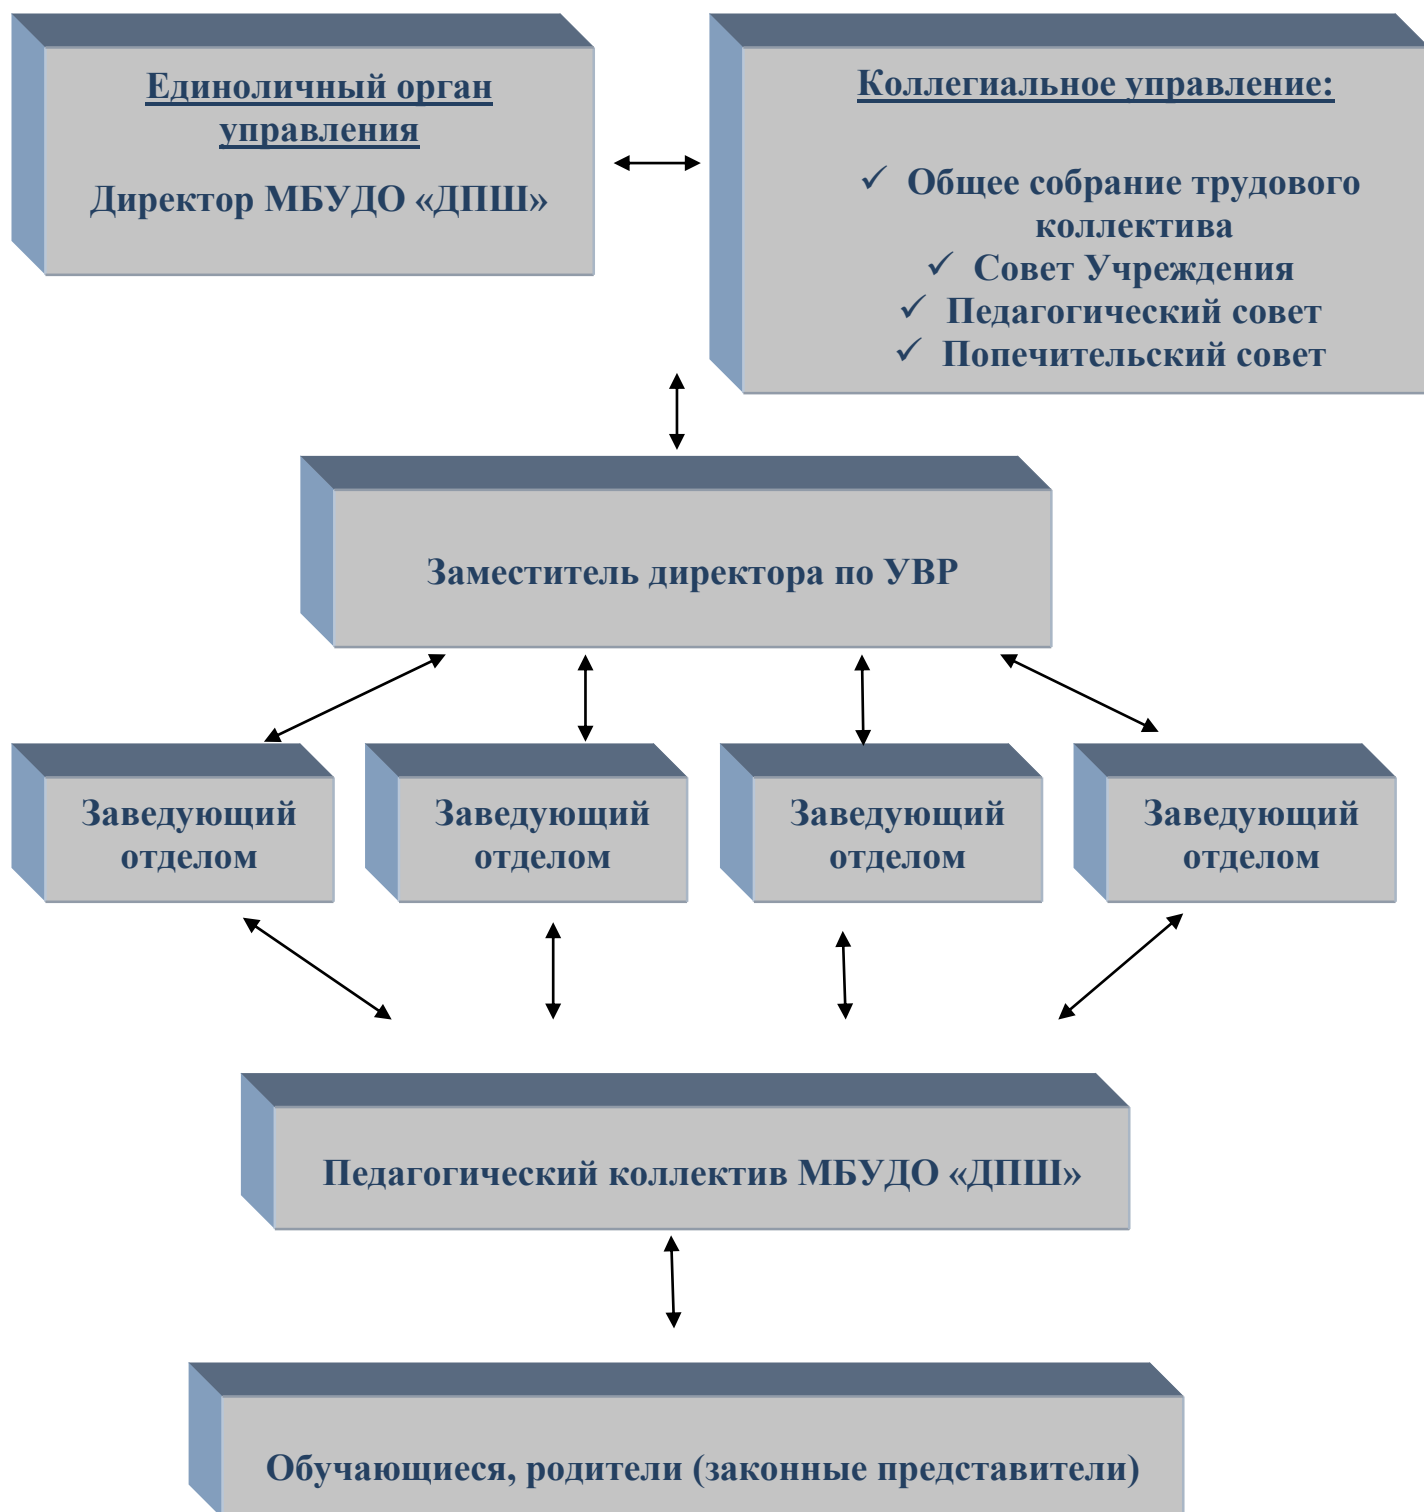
Единоличный орган управления

Директор МБУДО «ДПШ»

Коллегиальное управление:

✓ Общее собрание трудового коллектива
✓ Совет Учреждения
✓ Педагогический совет
✓ Попечительский совет

Заместитель директора по УВР

Заведующий отделом

Заведующий отделом

Заведующий отделом

Заведующий отделом

Педагогический коллектив МБУДО «ДПШ»

Обучающиеся, родители (законные представители)